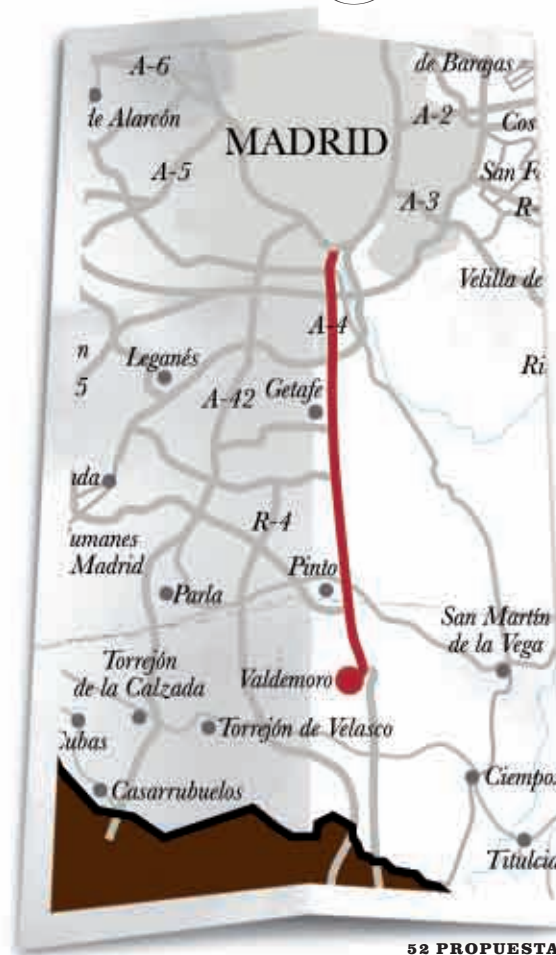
A-6
de Barajas
le Alarcón
MADRID
A-2
Cos
A-5
San F
A-3
R-
Velilla de
A-4
n
Leganés
Ri
5
A-42
Getafe
ıda
R-4
umanes
Madrid
Pinto
Parla
San Martín
de la Vega
Torrejón
de la Calzada
Valdemoro
Torrejón de Velasco
Cubas
Ciempo
Casarrubuelos
Titulcia

52 PROPUESTA